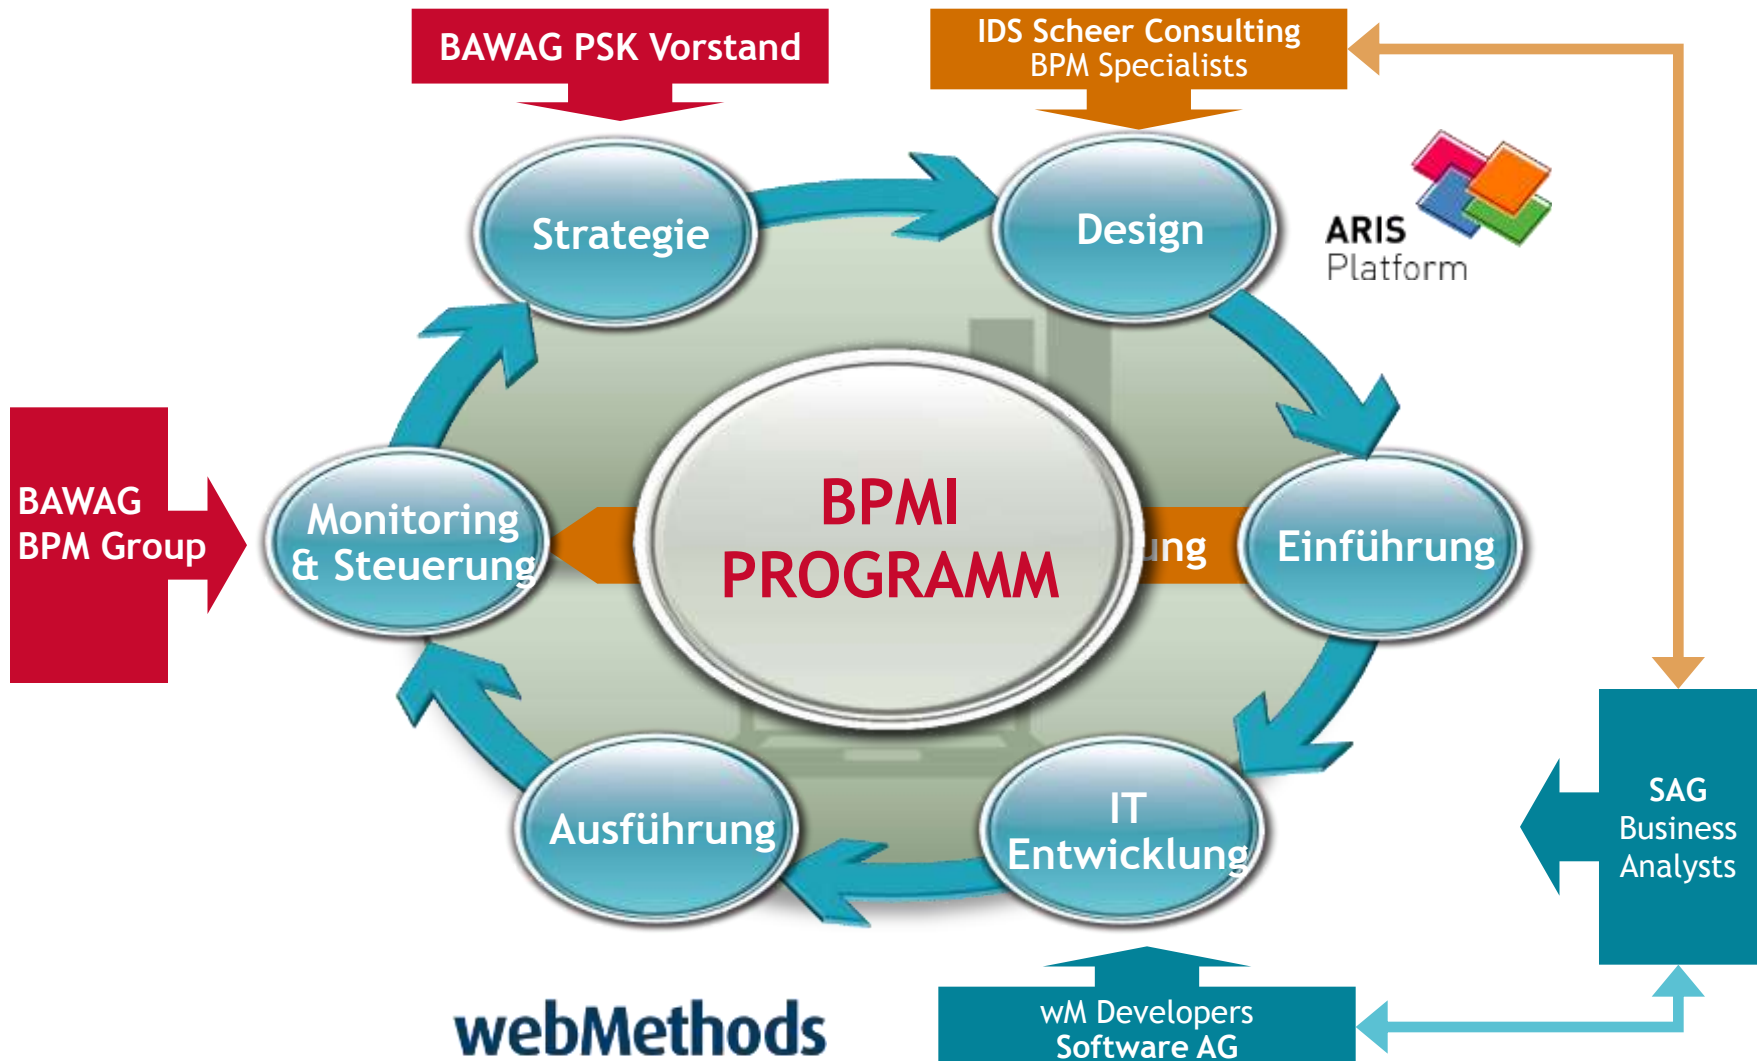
BAWAG PSK Vorstand

IDS Scheer Consulting
BPM Specialists

Strategie

Design

ARIS
Platform

BAWAG
BPM Group

Monitoring
& Steuerung

BPMI
PROGRAMM

ung

Einführung

Ausführung

IT
Entwicklung

SAG
Business
Analysts

webMethods

wM Developers
Software AG